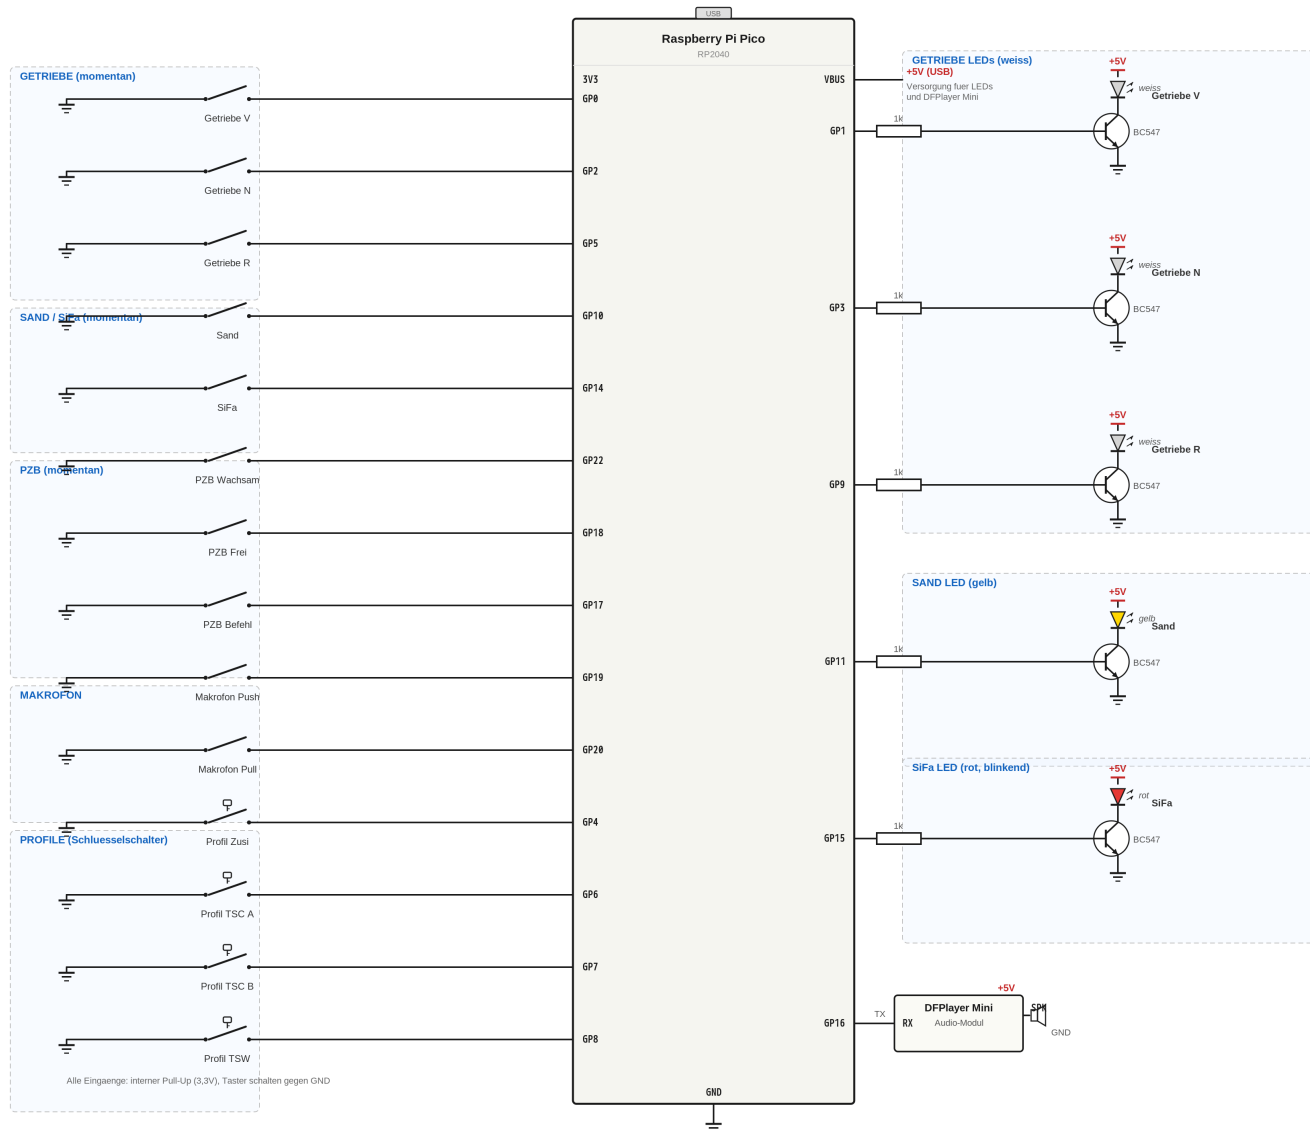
USB

Raspberry Pi Pico
RP2040

GETRIEBE (momentan)

Getriebe V

Getriebe N

Getriebe R

SAND / SiFa (momentan)

Sand

SiFa

PZB (momentan)

PZB Wachsam

PZB Frei

PZB Befehl

MAKROFON

Makrofon Push

Makrofon Pull

PROFILE (Schluesselschalter)

Profil Zusi

Profil TSC A

Profil TSC B

Profil TSW

Alle Eingaenge: interner Pull-Up (3,3V), Taster schalten gegen GND

3V3
GP0
GP2
GP5
GP10
GP14
GP22
GP18
GP17
GP19
GP20
GP4
GP6
GP7
GP8
GND

VBUS
GP1
GP3
GP9
GP11
GP15
GP16

GETRIEBE LEDs (weiss)
+5V (USB)
Versorgung fuer LEDs und DFPlayer Mini

+5V
weiss
Getriebe V
1k
BC547

+5V
weiss
Getriebe N
1k
BC547

+5V
weiss
Getriebe R
1k
BC547

SAND LED (gelb)
+5V
gelb
Sand
1k
BC547

SiFa LED (rot, blinkend)
+5V
rot
SiFa
1k
BC547

+5V
TX
DFPlayer Mini
RX
Audio-Modul
SPK
GND